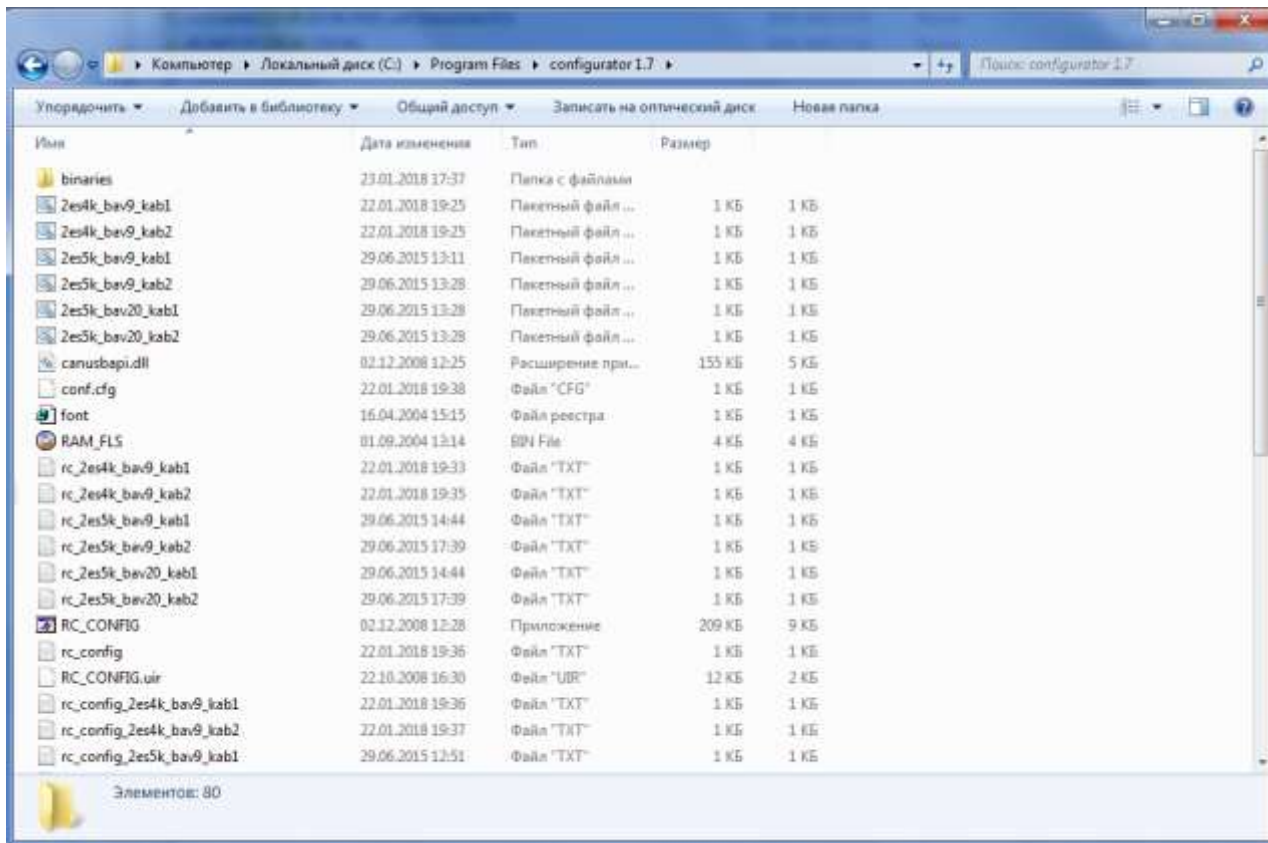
▸ Компьютер ▸ Локальный диск (C:) ▸ Program Files ▸ configurator 1.7 ▸

Поиск: configurator 1.7

Упорядочить ▾ Добавить в библиотеку ▾ Общий доступ ▾ Записать на оптический диск Новая папка

| Имя | Дата изменения | Тип | Размер | |
|---|---|---|---|---|
| binaries | 23.01.2018 17:37 | Папка с файлами | | |
| 2es4k_bav9_kab1 | 22.01.2018 19:25 | Пакетный файл ... | 1 КБ | 1 КБ |
| 2es4k_bav9_kab2 | 22.01.2018 19:25 | Пакетный файл ... | 1 КБ | 1 КБ |
| 2es5k_bav9_kab1 | 29.06.2015 13:11 | Пакетный файл ... | 1 КБ | 1 КБ |
| 2es5k_bav9_kab2 | 29.06.2015 13:28 | Пакетный файл ... | 1 КБ | 1 КБ |
| 2es5k_bav20_kab1 | 29.06.2015 13:28 | Пакетный файл ... | 1 КБ | 1 КБ |
| 2es5k_bav20_kab2 | 29.06.2015 13:28 | Пакетный файл ... | 1 КБ | 1 КБ |
| canusbapi.dll | 02.12.2008 12:25 | Расширение при... | 155 КБ | 5 КБ |
| conf.cfg | 22.01.2018 19:38 | Файл "CFG" | 1 КБ | 1 КБ |
| font | 16.04.2004 15:15 | Файл реестра | 1 КБ | 1 КБ |
| RAM_FLS | 01.09.2004 13:14 | BIN File | 4 КБ | 4 КБ |
| rc_2es4k_bav9_kab1 | 22.01.2018 19:33 | Файл "TXT" | 1 КБ | 1 КБ |
| rc_2es4k_bav9_kab2 | 22.01.2018 19:35 | Файл "TXT" | 1 КБ | 1 КБ |
| rc_2es5k_bav9_kab1 | 29.06.2015 14:44 | Файл "TXT" | 1 КБ | 1 КБ |
| rc_2es5k_bav9_kab2 | 29.06.2015 17:39 | Файл "TXT" | 1 КБ | 1 КБ |
| rc_2es5k_bav20_kab1 | 29.06.2015 14:44 | Файл "TXT" | 1 КБ | 1 КБ |
| rc_2es5k_bav20_kab2 | 29.06.2015 17:39 | Файл "TXT" | 1 КБ | 1 КБ |
| RC_CONFIG | 02.12.2008 12:28 | Приложение | 209 КБ | 9 КБ |
| rc_config | 22.01.2018 19:36 | Файл "TXT" | 1 КБ | 1 КБ |
| RC_CONFIG.uir | 22.10.2008 16:30 | Файл "UIR" | 12 КБ | 2 КБ |
| rc_config_2es4k_bav9_kab1 | 22.01.2018 19:36 | Файл "TXT" | 1 КБ | 1 КБ |
| rc_config_2es4k_bav9_kab2 | 22.01.2018 19:37 | Файл "TXT" | 1 КБ | 1 КБ |
| rc_config_2es5k_bav9_kab1 | 29.06.2015 12:51 | Файл "TXT" | 1 КБ | 1 КБ |

Элементов: 80